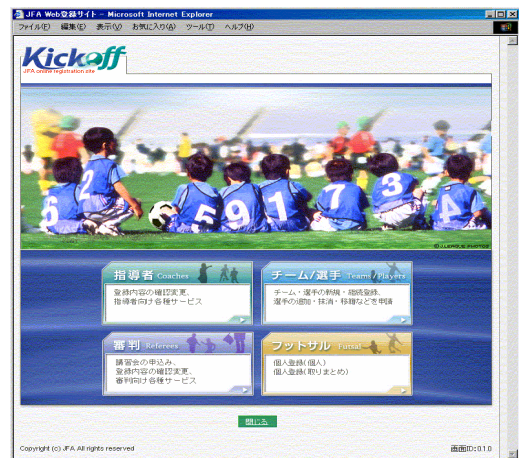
JFA Web登録サイト - Microsoft Internet Explorer

ファイル(F) 編集(E) 表示(V) お気に入り(A) ツール(T) ヘルプ(H)

Kickoff
JFA online registration site

© J.LEAGUE PHOTOS

指導者 Coaches
登録内容の確認変更、指導者向け各種サービス

チーム/選手 Teams/Players
チーム・選手の新規・継続登録、選手の追加・抹消・移籍などを申請

審判 Referees
講習会の申込み、登録内容の確認変更、審判向け各種サービス

フットサル Futsal
個人登録(個人)
個人登録(取りまとめ)

閉じる

Copyright (c) JFA All rights reserved

画面ID:0.1.0